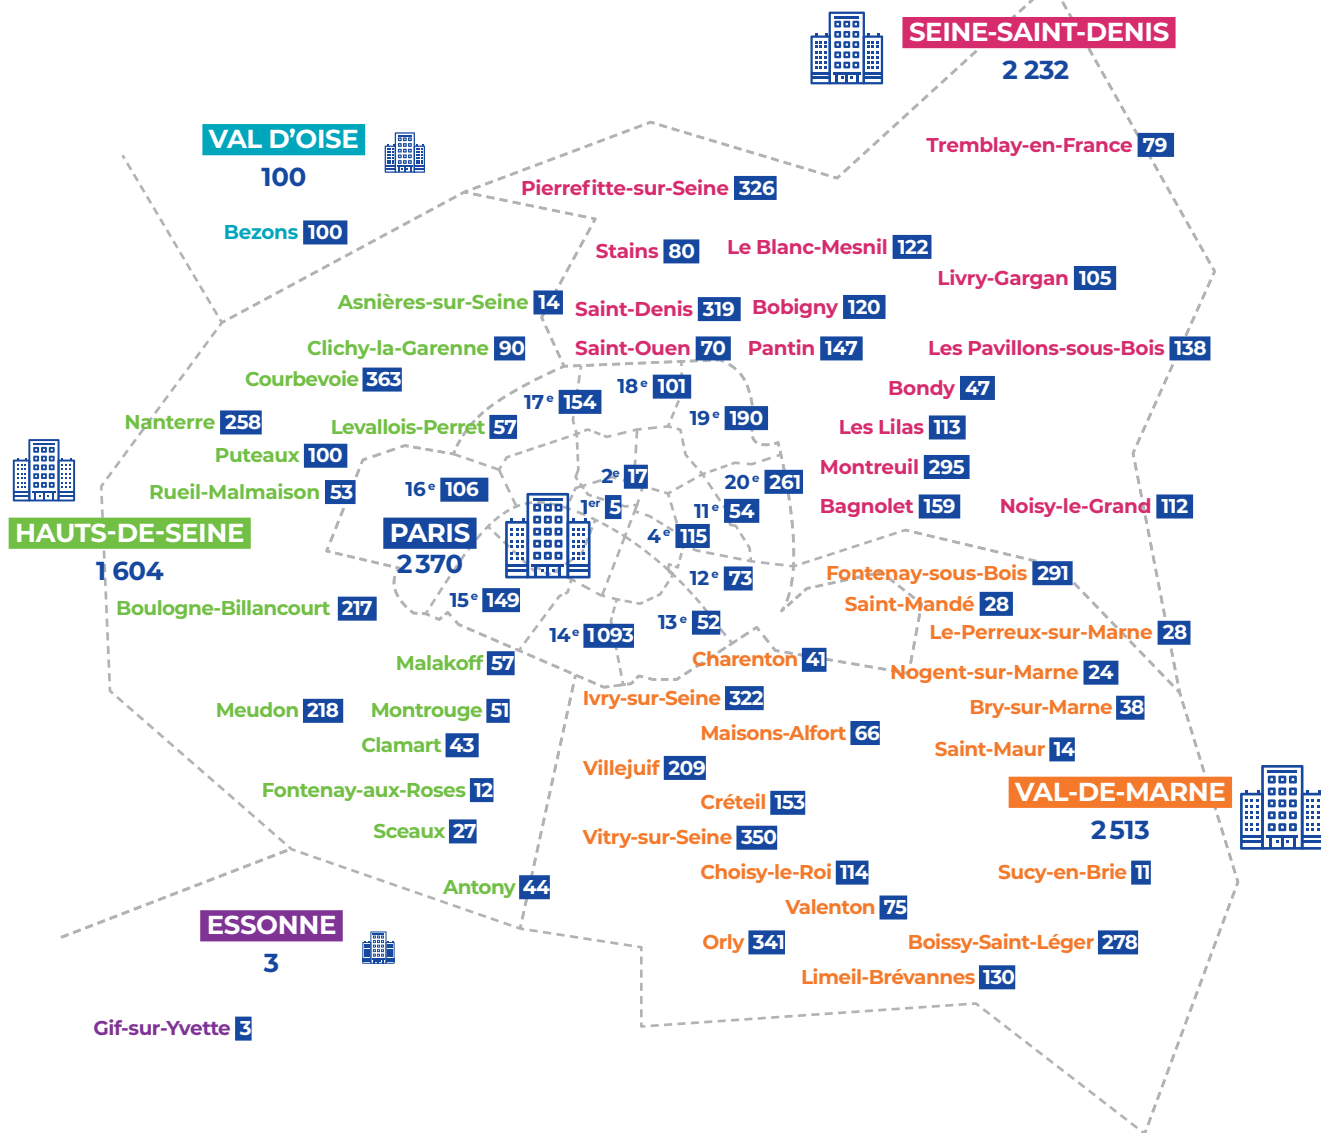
SEINE-SAINT-DENIS
2 232

Tremblay-en-France 79

VAL D'OISE
100

Bezons 100

Pierrefitte-sur-Seine 326

Stains 80
Le Blanc-Mesnil 122
Livry-Gargan 105
Asnières-sur-Seine 14
Saint-Denis 319
Bobigny 120
Clichy-la-Garenne 90
Saint-Ouen 70
Pantin 147
Les Pavillons-sous-Bois 138
Courbevoie 363
18$^e$ 101
17$^e$ 154
Bondy 47
Nanterre 258
19$^e$ 190
Levallois-Perret 57
Les Lilas 113
Puteaux 100
Montreuil 295
2$^e$ 17
20$^e$ 261
Rueil-Malmaison 53
16$^e$ 106
Bagnolet 159
Noisy-le-Grand 112
1$^{er}$ 5
11$^e$ 54
HAUTS-DE-SEINE
PARIS
2 370
4$^e$ 115
1 604
12$^e$ 73
Fontenay-sous-Bois 291
Saint-Mandé 28
Boulogne-Billancourt 217
15$^e$ 149
Le-Perreux-sur-Marne 28
13$^e$ 52
14$^e$ 1093
Charenton 41
Malakoff 57
Nogent-sur-Marne 24
Ivry-sur-Seine 322
Meudon 218
Montrouge 51
Bry-sur-Marne 38
Maisons-Alfort 66
Clamart 43
Saint-Maur 14
Villejuif 209
VAL-DE-MARNE
Fontenay-aux-Roses 12
Créteil 153
2 513
Sceaux 27
Vitry-sur-Seine 350
Choisy-le-Roi 114
Sucy-en-Brie 11
Antony 44
Valenton 75
ESSONNE
3
Orly 341
Boissy-Saint-Léger 278
Limeil-Brévannes 130

Gif-sur-Yvette 3